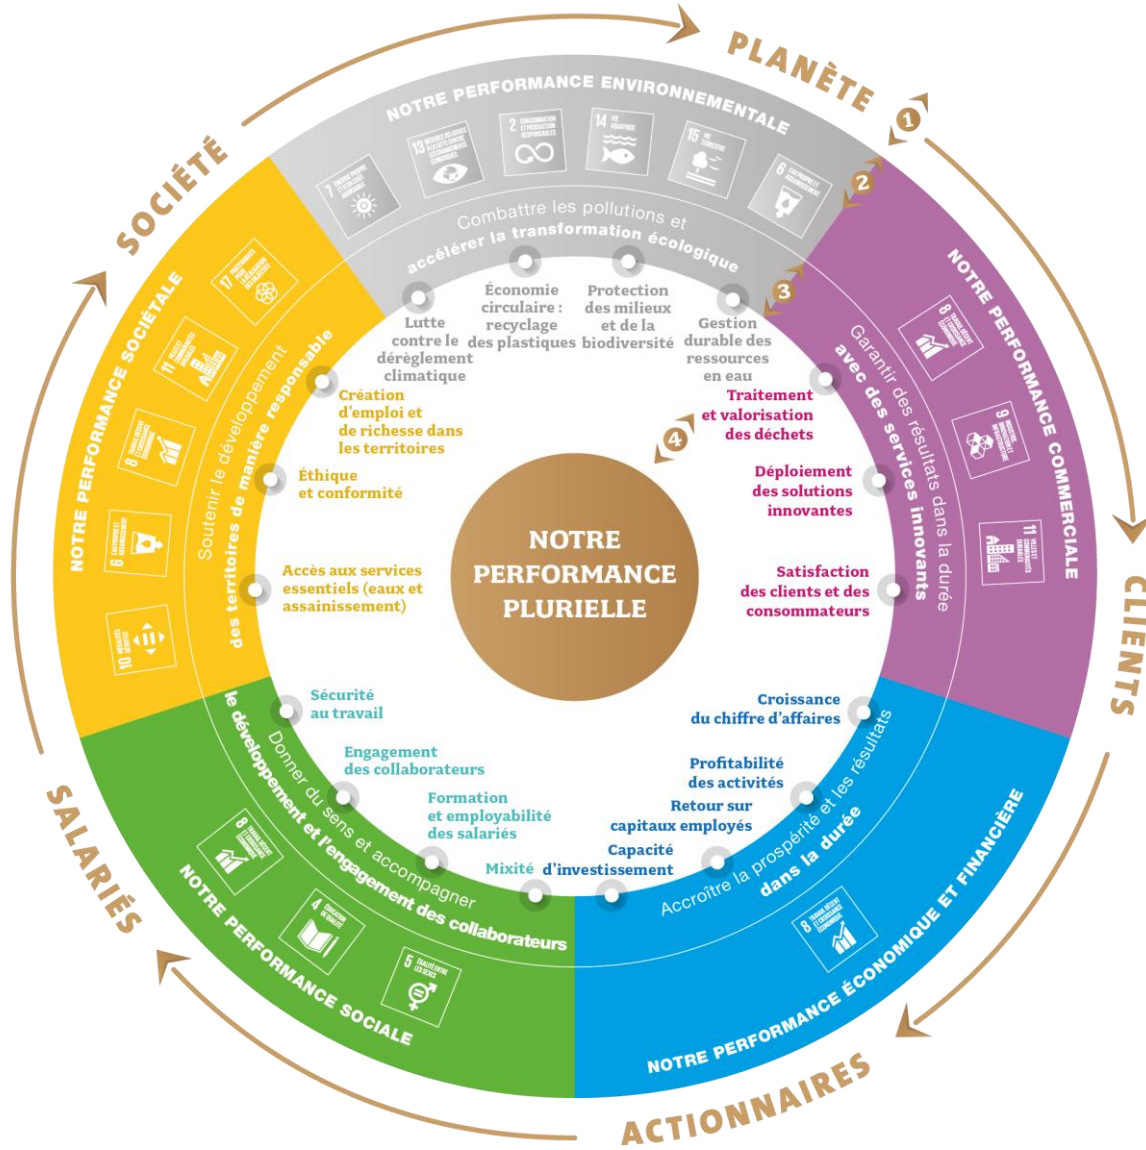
PLANÈTE

CLIENTS

ACTIONNAIRES

SALARIÉS

SOCIÉTÉ

NOTRE PERFORMANCE ENVIRONNEMENTALE

Combattre les pollutions et accélérer la transformation écologique

Lutte contre le dérèglement climatique

Économie circulaire : recyclage des plastiques

Protection des milieux et de la biodiversité

Gestion durable des ressources en eau

1

2

3

4

NOTRE PERFORMANCE COMMERCIALE

Garantir des résultats dans la durée avec des services innovants

Traitement et valorisation des déchets

Déploiement des solutions innovantes

Satisfaction des clients et des consommateurs

NOTRE PERFORMANCE ÉCONOMIQUE ET FINANCIÈRE

Accroître la prospérité et les résultats dans la durée

Croissance du chiffre d'affaires

Profitabilité des activités

Retour sur capitaux employés

Capacité d'investissement

NOTRE PERFORMANCE SOCIALE

Donner du sens et accompagner le développement et l'engagement des collaborateurs

Sécurité au travail

Engagement des collaborateurs

Formation et employabilité des salariés

Mixité

NOTRE PERFORMANCE SOCIÉTALE

Soutenir le développement des territoires de manière responsable

Création d'emploi et de richesse dans les territoires

Éthique et conformité

Accès aux services essentiels (eaux et assainissement)

NOTRE PERFORMANCE PLURIELLE

7
13
12
14
15
6
8
9
11
8
8
4
5
10
6
8
11
17